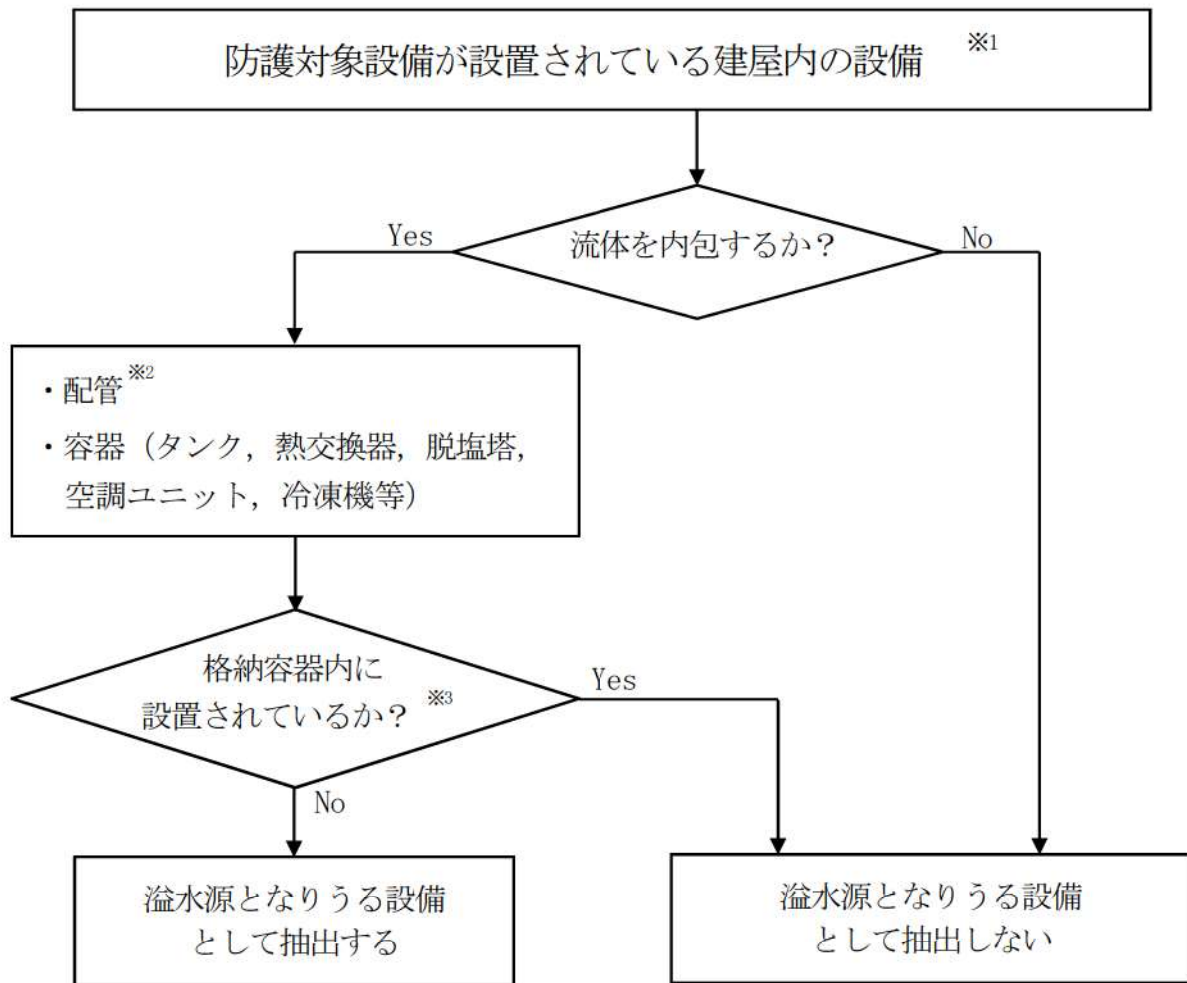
防護対象設備が設置されている建屋内の設備 ※1

流体を内包するか？

Yes

No

・配管※2
・容器（タンク，熱交換器，脱塩塔，空調ユニット，冷凍機等）

格納容器内に設置されているか？ ※3

Yes

No

溢水源となりうる設備として抽出する

溢水源となりうる設備として抽出しない